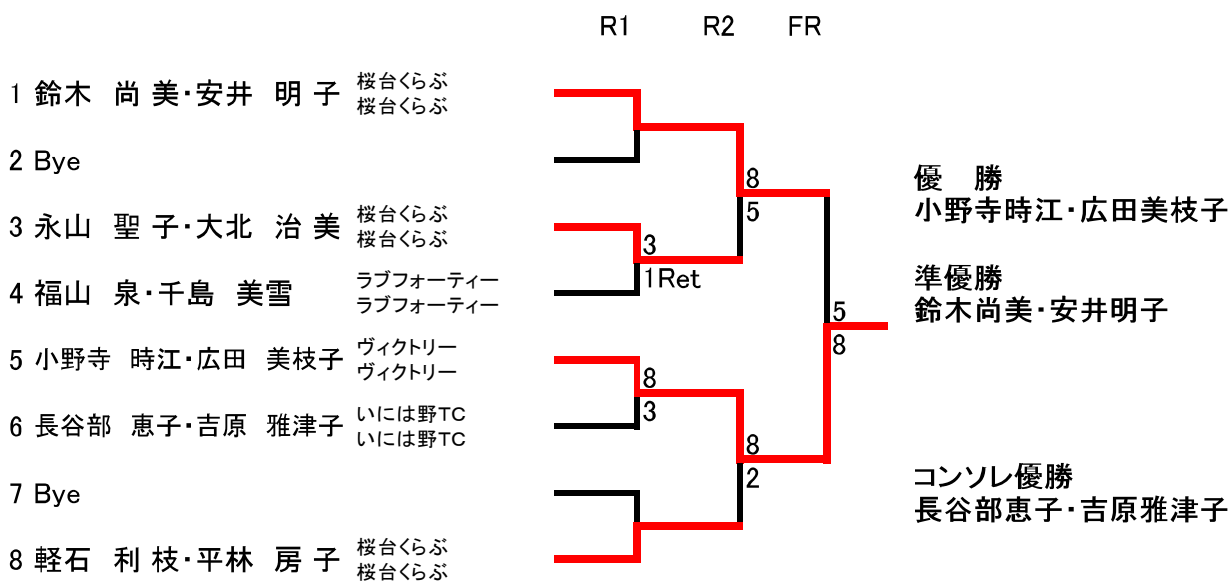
R1 R2 FR

1 鈴木　尚 美・安井　明 子　桜台くらぶ 桜台くらぶ

2 Bye

3 永山　聖 子・大北　治 美　桜台くらぶ 桜台くらぶ

4 福山　泉・千島　美雪　ラブフォーティー ラブフォーティー

5 小野寺　時江・広田　美枝子　ヴィクトリー ヴィクトリー

6 長谷部　恵子・吉原　雅津子　いには野TC いには野TC

7 Bye

8 軽石　利 枝・平林　房 子　桜台くらぶ 桜台くらぶ

3
1Ret

8
3

8
5

8
2

5
8

優　勝
小野寺時江・広田美枝子

準優勝
鈴木尚美・安井明子

コンソレ優勝
長谷部恵子・吉原雅津子